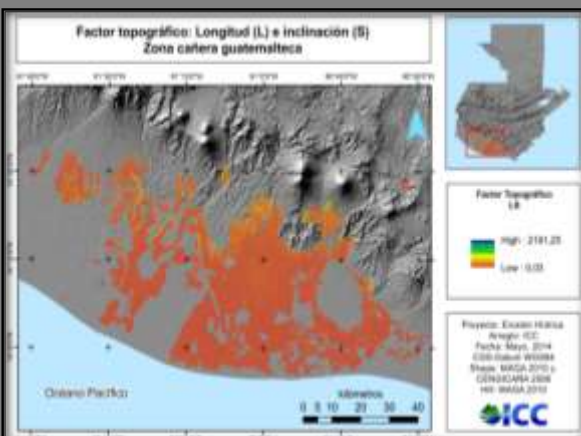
Factor topográfico: Longitud (L) e inclinación (S)
Zona cañera guatemalteca

Factor Topográfico
LS

High : 2191.25

Low : 0.00

Proyecto: Erosión Hídrica
Arreglo: ICC
Fecha: Mayo, 2014
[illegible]
Shape: MAGA 2010 y CENGICAÑA 2009
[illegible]: MAGA 2010

ICC

Océano Pacífico

kilómetros
0 5 10 20 30 40